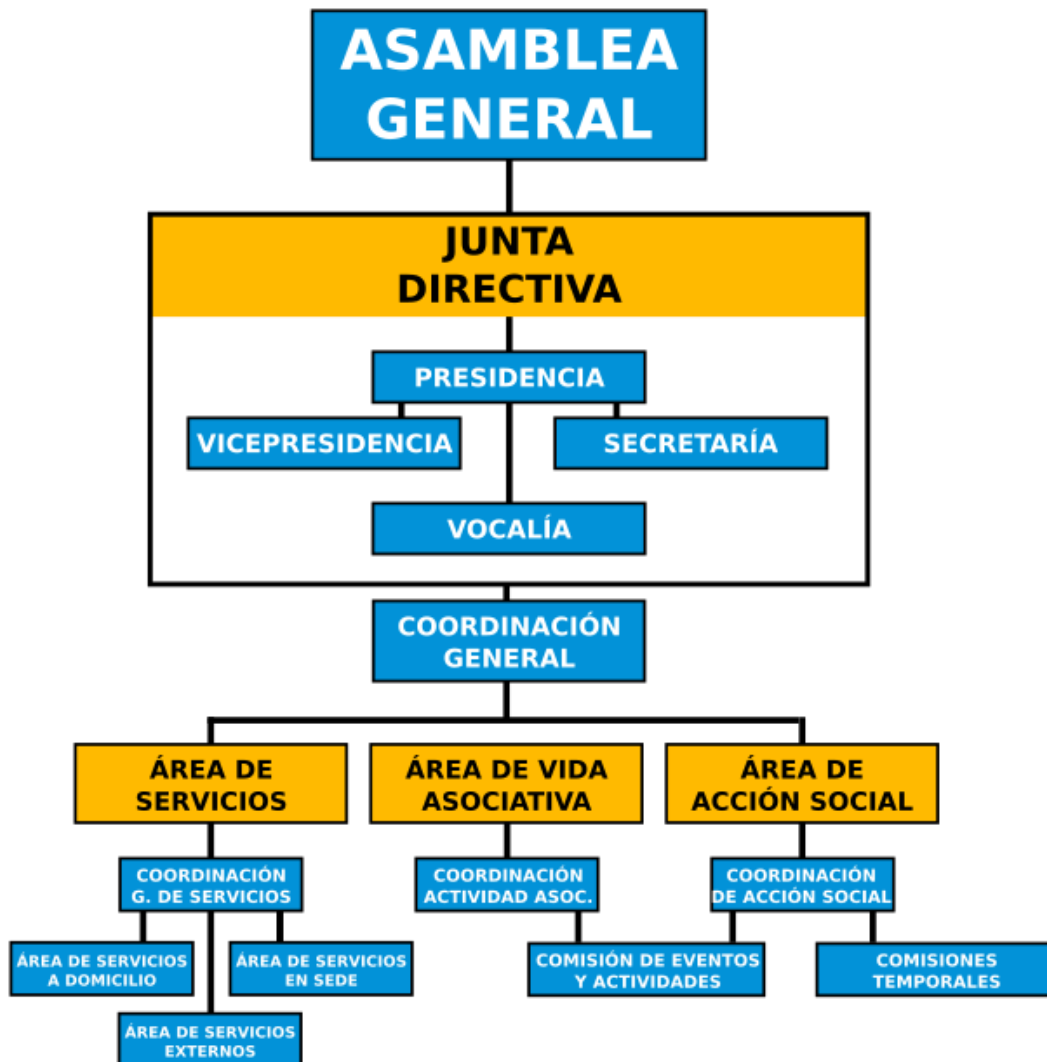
ASAMBLEA GENERAL

JUNTA DIRECTIVA

PRESIDENCIA

VICEPRESIDENCIA

SECRETARÍA

VOCALÍA

COORDINACIÓN GENERAL

ÁREA DE SERVICIOS

ÁREA DE VIDA ASOCIATIVA

ÁREA DE ACCIÓN SOCIAL

COORDINACIÓN G. DE SERVICIOS

COORDINACIÓN ACTIVIDAD ASOC.

COORDINACIÓN DE ACCIÓN SOCIAL

ÁREA DE SERVICIOS A DOMICILIO

ÁREA DE SERVICIOS EN SEDE

COMISIÓN DE EVENTOS Y ACTIVIDADES

COMISIONES TEMPORALES

ÁREA DE SERVICIOS EXTERNOS